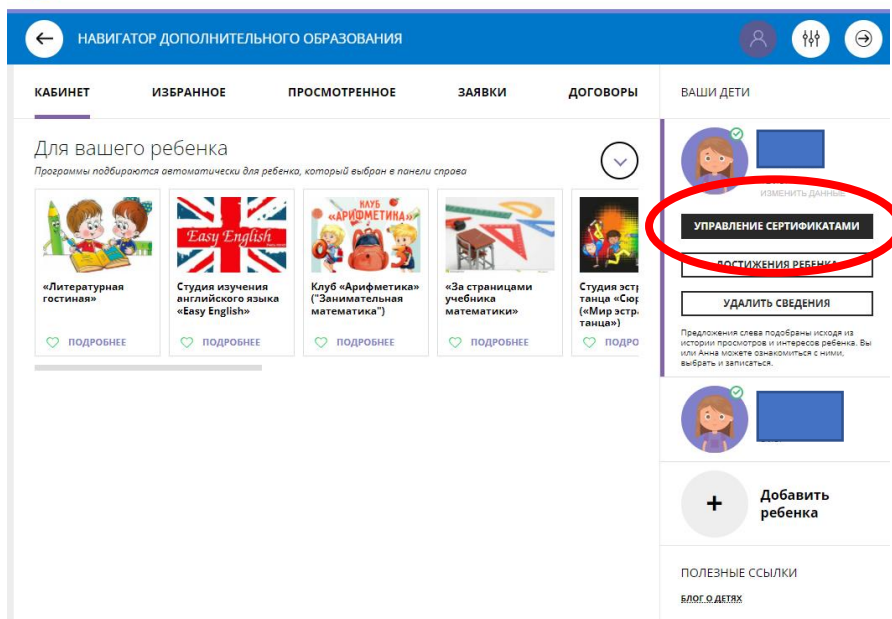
НАВИГАТОР ДОПОЛНИТЕЛЬНОГО ОБРАЗОВАНИЯ

КАБИНЕТ
ИЗБРАННОЕ
ПРОСМОТРЕННОЕ
ЗАЯВКИ
ДОГОВОРЫ

ВАШИ ДЕТИ

Для вашего ребенка
Программы подбираются автоматически для ребенка, который выбран в панели справа

«Литературная гостиная»
ПОДРОБНЕЕ

Easy English
Студия изучения английского языка «Easy English»
ПОДРОБНЕЕ

КЛУБ «АРИФМЕТИКА»
Клуб «Арифметика» ("Занимательная математика")
ПОДРОБНЕЕ

«За страницами учебника математики»
ПОДРОБНЕЕ

Студия эстр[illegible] танца «Сюр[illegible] («Мир эстра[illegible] танца»)
ПОДРО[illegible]

ИЗМЕНИТЬ ДАННЫЕ
УПРАВЛЕНИЕ СЕРТИФИКАТАМИ
ДОСТИЖЕНИЯ РЕБЕНКА
УДАЛИТЬ СВЕДЕНИЯ
Предложения слева подобраны исходя из истории просмотров и интересов ребенка. Вы или Анна можете ознакомиться с ними, выбрать и записаться.

+
Добавить ребенка

ПОЛЕЗНЫЕ ССЫЛКИ
БЛОГ О ДЕТЯХ